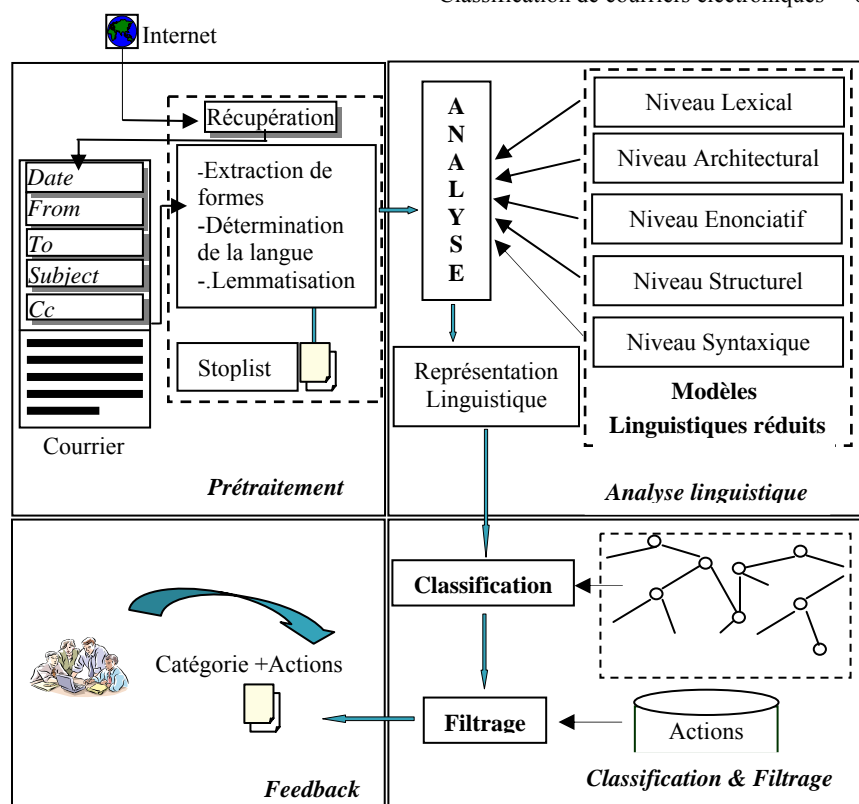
Classification de courriers électroniques

Internet

Récupération

Date
From
To
Subject
Cc

Courrier

-Extraction de formes
-Détermination de la langue
-.Lemmatisation

Stoplist

Prétraitement

A N A L Y S E

Représentation Linguistique

Niveau Lexical
Niveau Architectural
Niveau Enonciatif
Niveau Structurel
Niveau Syntaxique

Modèles Linguistiques réduits

Analyse linguistique

Classification

Filtrage

Actions

Classification & Filtrage

Catégorie +Actions

Feedback